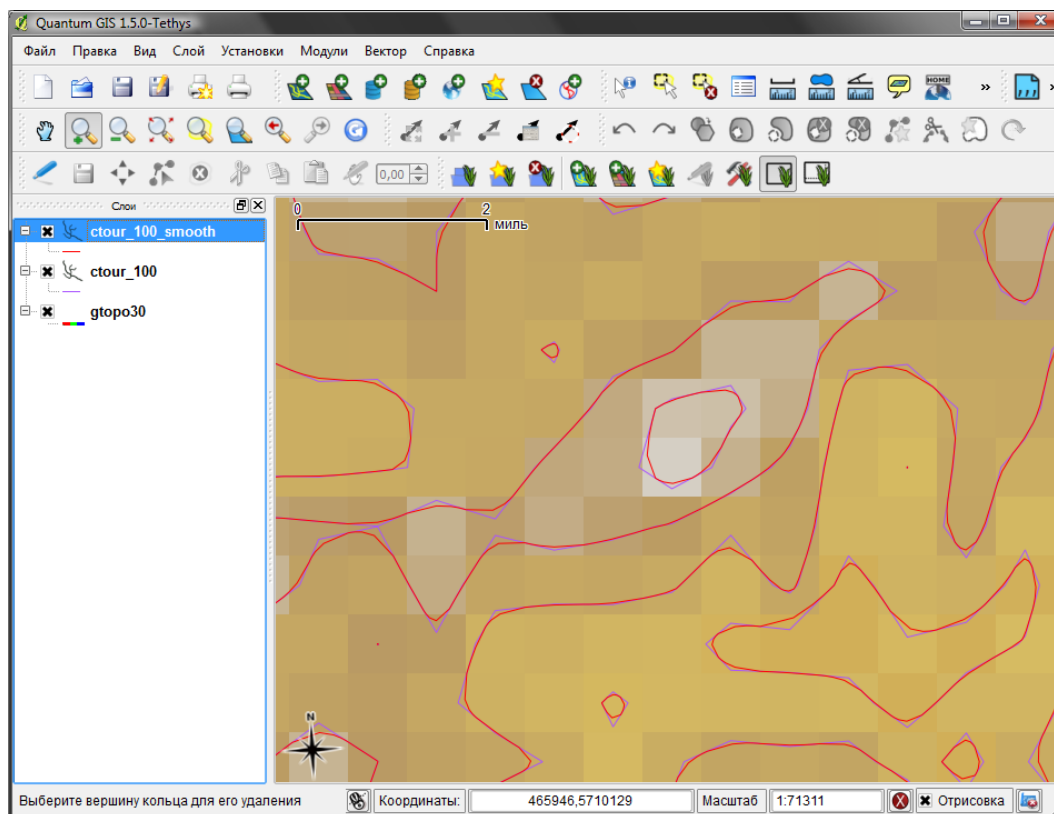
Quantum GIS 1.5.0-Tethys

Файл Правка Вид Слой Установки Модули Вектор Справка

0,00

Слои

ctour_100_smooth

ctour_100

gtopo30

0 2 миль

N

Выберите вершину кольца для его удаления Координаты: 465946,5710129 Масштаб 1:71311 Отрисовка